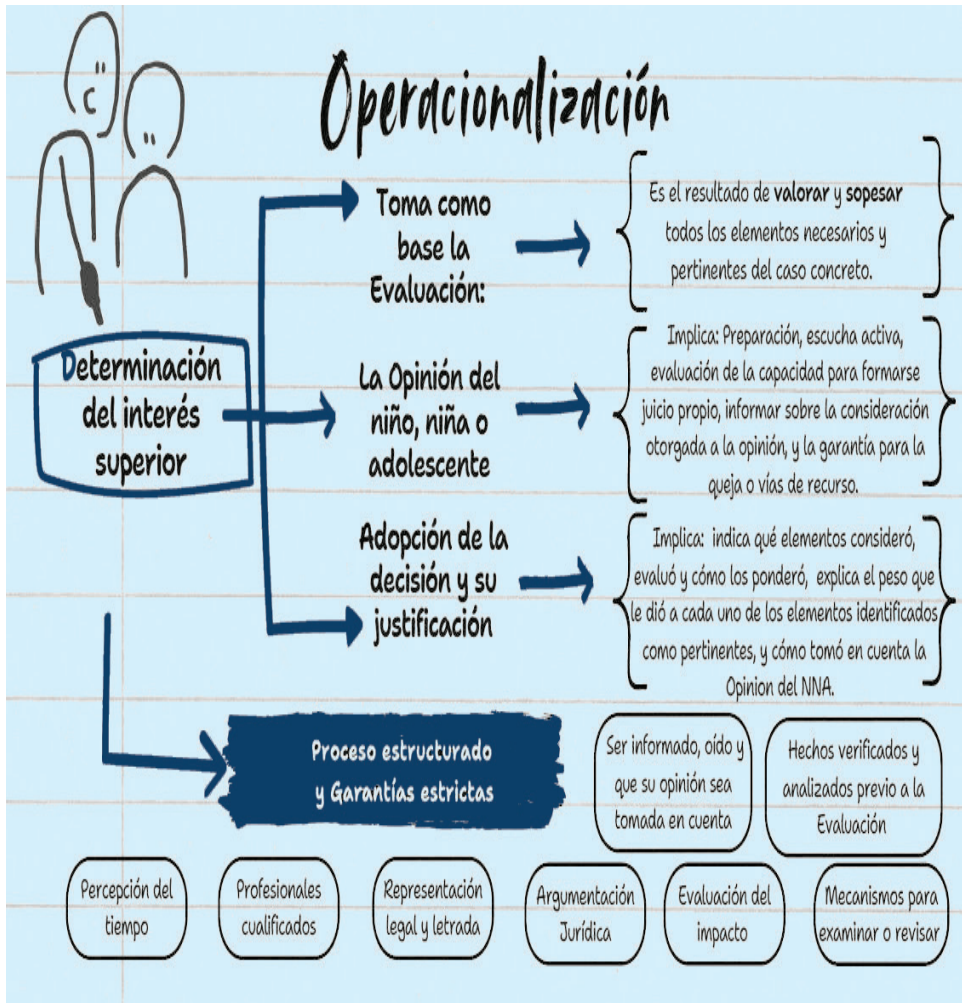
Operacionalización

Determinación del interés superior

Toma como base la Evaluación:

Es el resultado de valorar y sopesar todos los elementos necesarios y pertinentes del caso concreto.

La Opinión del niño, niña o adolescente

Implica: Preparación, escucha activa, evaluación de la capacidad para formarse juicio propio, informar sobre la consideración otorgada a la opinión, y la garantía para la queja o vías de recurso.

Adopción de la decisión y su justificación

Implica: indica qué elementos consideró, evaluó y cómo los ponderó, explica el peso que le dió a cada uno de los elementos identificados como pertinentes, y cómo tomó en cuenta la Opinion del NNA.

Proceso estructurado y Garantías estrictas

Ser informado, oído y que su opinión sea tomada en cuenta

Hechos verificados y analizados previo a la Evaluación

Percepción del tiempo

Profesionales cualificados

Representación legal y letrada

Argumentación Jurídica

Evaluación del impacto

Mecanismos para examinar o revisar